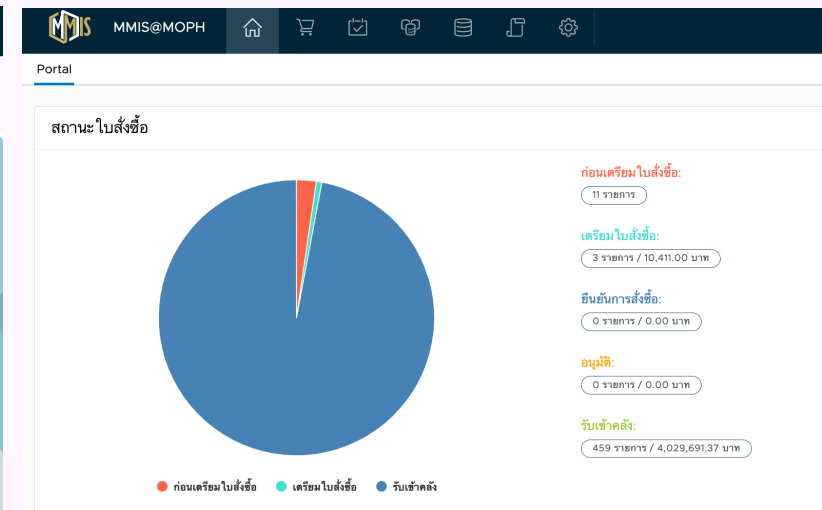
MMIS MMIS@MOPH

Portal

สถานะใบสั่งซื้อ

ก่อนเตรียมใบสั่งซื้อ:
11 รายการ

เตรียมใบสั่งซื้อ:
3 รายการ / 10,411.00 บาท

ยืนยันการสั่งซื้อ:
0 รายการ / 0.00 บาท

อนุมัติ:
0 รายการ / 0.00 บาท

รับเข้าคลัง:
459 รายการ / 4,029,691.37 บาท

ก่อนเตรียมใบสั่งซื้อ เตรียมใบสั่งซื้อ รับเข้าคลัง